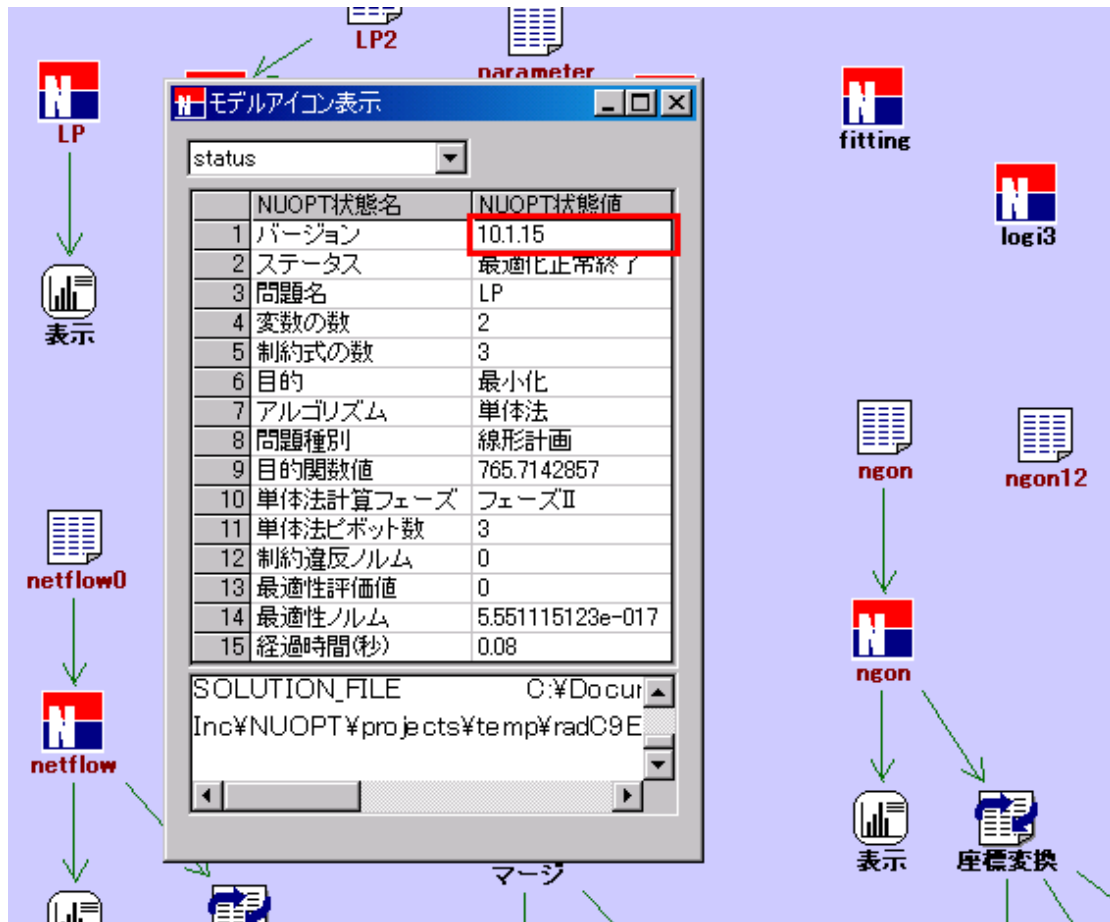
LP2
parameter
LP
モデルアイコン表示
status
fitting
logi3

| | NUOPT状態名 | NUOPT状態値 |
|---|---|---|
| 1 | バージョン | 10.1.15 |
| 2 | ステータス | 最適化正常終了 |
| 3 | 問題名 | LP |
| 4 | 変数の数 | 2 |
| 5 | 制約式の数 | 3 |
| 6 | 目的 | 最小化 |
| 7 | アルゴリズム | 単体法 |
| 8 | 問題種別 | 線形計画 |
| 9 | 目的関数値 | 765.7142857 |
| 10 | 単体法計算フェーズ | フェーズⅡ |
| 11 | 単体法ピボット数 | 3 |
| 12 | 制約違反ノルム | 0 |
| 13 | 最適性評価値 | 0 |
| 14 | 最適性ノルム | 5.551115123e-017 |
| 15 | 経過時間(秒) | 0.08 |

SOLUTION_FILE C:¥Docur
Inc¥NUOPT¥projects¥temp¥radC9E

表示
ngon
ngon12
netflow0
ngon
netflow
表示
座標変換
マージ